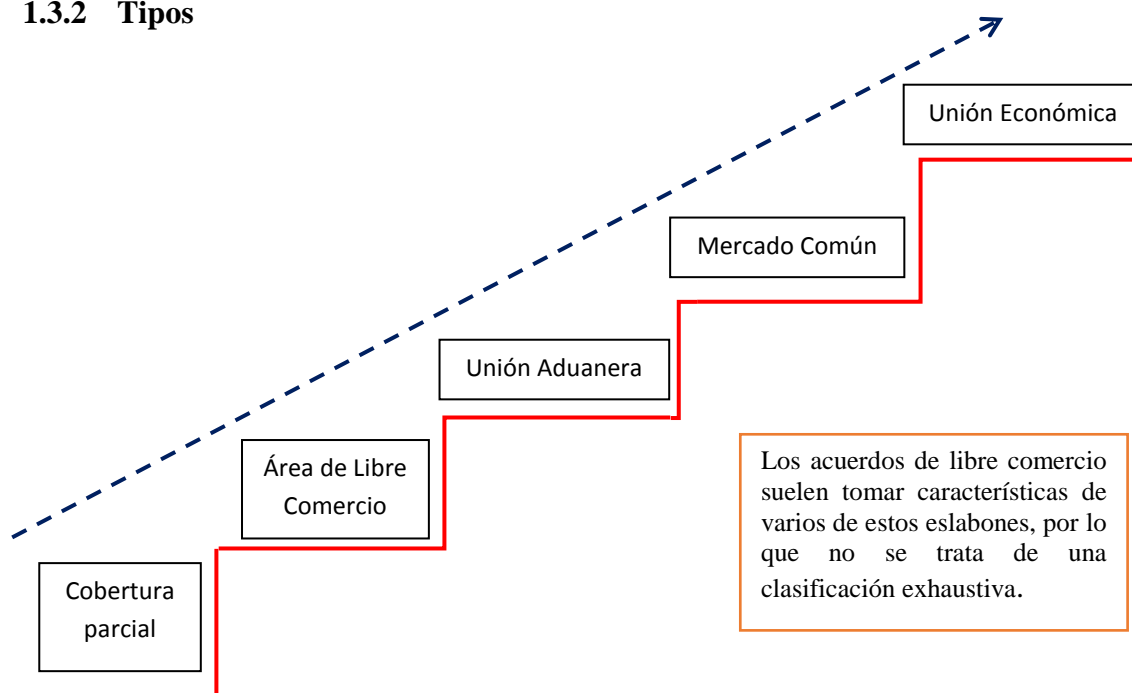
1.3.2 Tipos

Unión Económica

Mercado Común

Unión Aduanera

Área de Libre Comercio

Cobertura parcial

Los acuerdos de libre comercio suelen tomar características de varios de estos eslabones, por lo que no se trata de una clasificación exhaustiva.